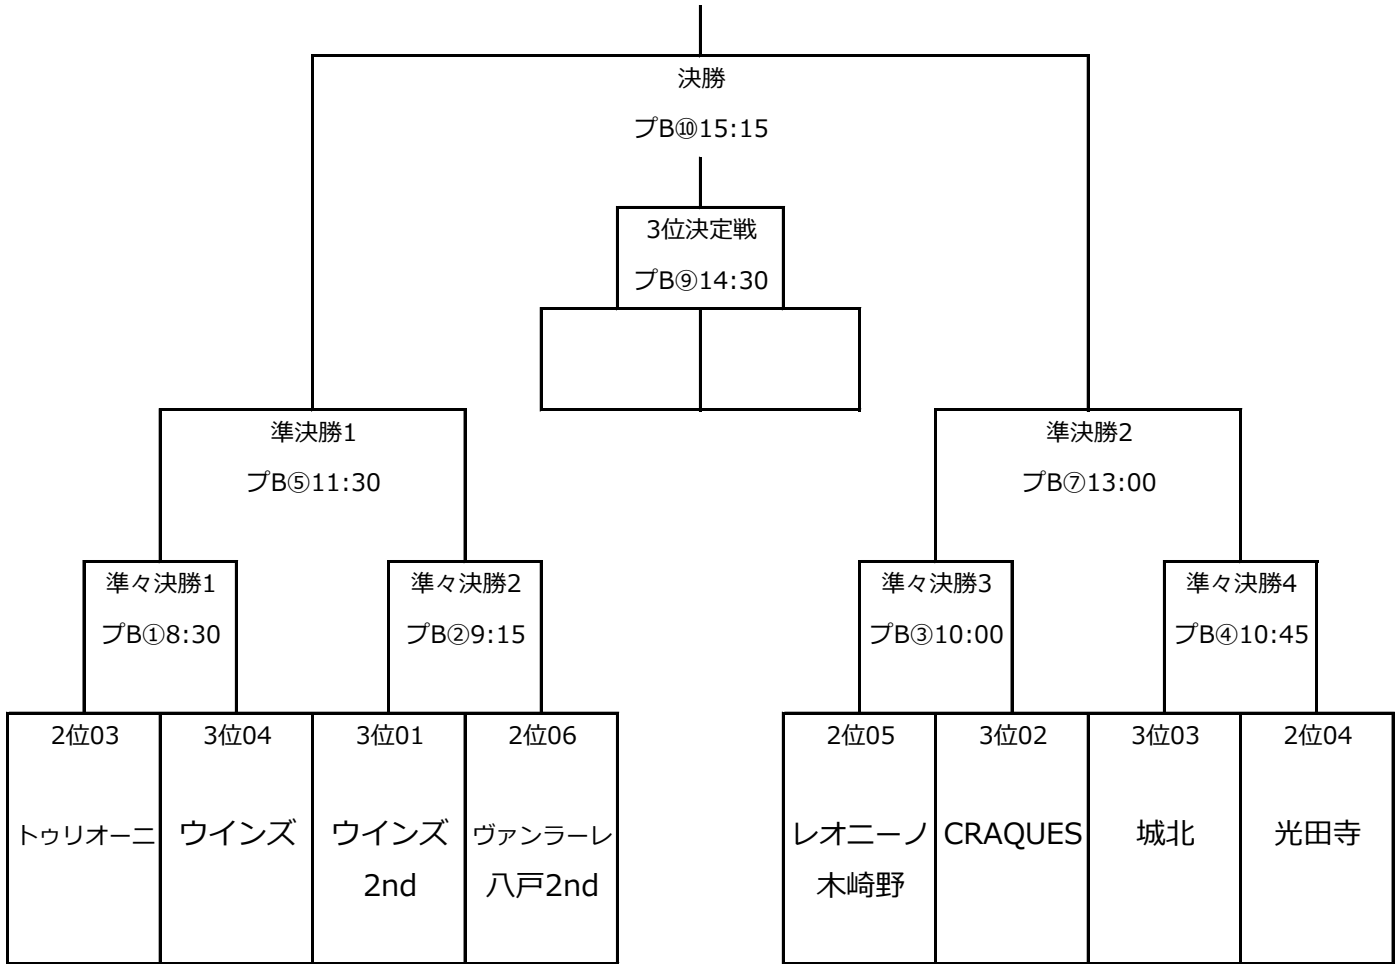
決勝
プB⑩15:15

3位決定戦
プB⑨14:30

準決勝1
プB⑤11:30

準決勝2
プB⑦13:00

準々決勝1
プB①8:30

準々決勝2
プB②9:15

準々決勝3
プB③10:00

準々決勝4
プB④10:45

| 2位03 | 3位04 | 3位01 | 2位06 |
|---|---|---|---|
| トゥリオーニ | ウインズ | ウインズ 2nd | ヴァンラーレ 八戸2nd |

| 2位05 | 3位02 | 3位03 | 2位04 |
|---|---|---|---|
| レオニーノ 木崎野 | CRAQUES | 城北 | 光田寺 |